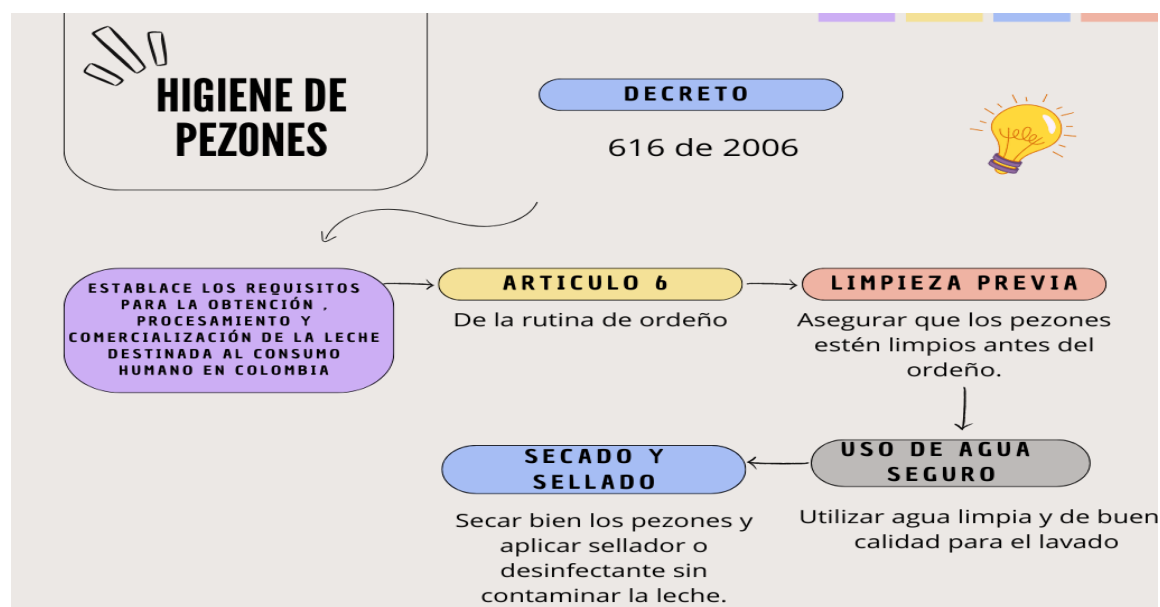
HIGIENE DE PEZONES

DECRETO

616 de 2006

ESTABLACE LOS REQUISITOS PARA LA OBTENCIÓN , PROCESAMIENTO Y COMERCIALIZACIÓN DE LA LECHE DESTINADA AL CONSUMO HUMANO EN COLOMBIA

ARTICULO 6

De la rutina de ordeño

LIMPIEZA PREVIA

Asegurar que los pezones estén limpios antes del ordeño.

USO DE AGUA SEGURO

Utilizar agua limpia y de buen calidad para el lavado

SECADO Y SELLADO

Secar bien los pezones y aplicar sellador o desinfectante sin contaminar la leche.